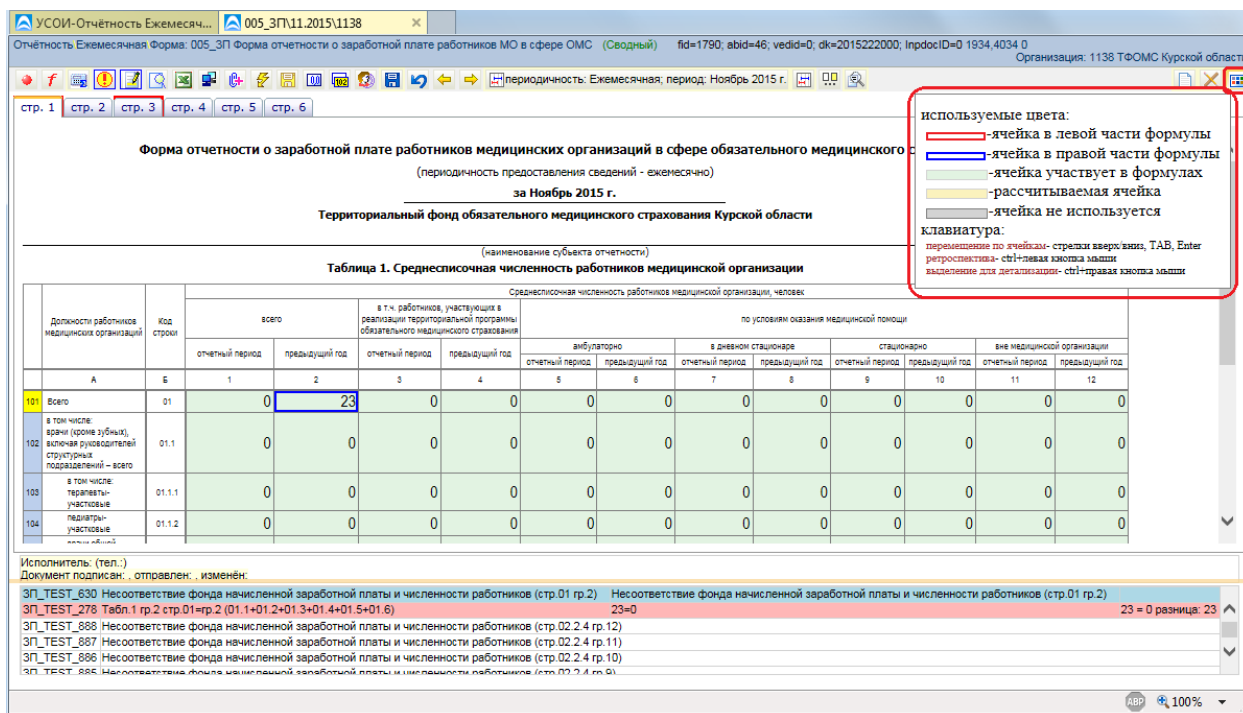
УСОИ-Отчётность Ежемесяч...
005_ЗП\11.2015\1138

Отчётность Ежемесячная Форма: 005_ЗП Форма отчетности о заработной плате работников МО в сфере ОМС (Сводный) fid=1790; abid=46; vedid=0; dk=2015222000; InpdocID=0 1934,4034 0
Организация: 1138 ТФОМС Курской облас

периодичность: Ежемесячная; период: Ноябрь 2015 г.

стр. 1 | стр. 2 | стр. 3 | стр. 4 | стр. 5 | стр. 6

Форма отчетности о заработной плате работников медицинских организаций в сфере обязательного медицинского с

(периодичность предоставления сведений - ежемесячно)

за Ноябрь 2015 г.

Территориальный фонд обязательного медицинского страхования Курской области

(наименование субъекта отчетности)

Таблица 1. Среднесписочная численность работников медицинской организации

используемые цвета:
-ячейка в левой части формулы
-ячейка в правой части формулы
-ячейка участвует в формулах
-рассчитываемая ячейка
-ячейка не используется
клавиатура:
перемещение по ячейкам- стрелки вверх/вниз, TAB, Enter
ретроспектива- ctrl+левая кнопка мыши
выделение для детализации- ctrl+правая кнопка мыши

| | Должности работников медицинских организаций | Код строки | Среднесписочная численность работников медицинской организации, человек: всего — отчетный период | всего — предыдущий год | в т.ч. работников, участвующих в реализации территориальной программы обязательного медицинского страхования — отчетный период | предыдущий год | амбулаторно — отчетный период | предыдущий год | в дневном стационаре — отчетный период | предыдущий год | стационарно — отчетный период | предыдущий год | вне медицинской организации — отчетный период | предыдущий год |
|---|---|---|---|---|---|---|---|---|---|---|---|---|---|---|
| | А | Б | 1 | 2 | 3 | 4 | 5 | 6 | 7 | 8 | 9 | 10 | 11 | 12 |
| 101 | Всего | 01 | 0 | 23 | 0 | 0 | 0 | 0 | 0 | 0 | 0 | 0 | 0 | 0 |
| 102 | в том числе: врачи (кроме зубных), включая руководителей структурных подразделений – всего | 01.1 | 0 | 0 | 0 | 0 | 0 | 0 | 0 | 0 | 0 | 0 | 0 | 0 |
| 103 | в том числе: терапевты-участковые | 01.1.1 | 0 | 0 | 0 | 0 | 0 | 0 | 0 | 0 | 0 | 0 | 0 | 0 |
| 104 | педиатры-участковые | 01.1.2 | 0 | 0 | 0 | 0 | 0 | 0 | 0 | 0 | 0 | 0 | 0 | 0 |

Исполнитель: (тел.:)
Документ подписан: , отправлен: , изменён:

ЗП_TEST_630 Несоответствие фонда начисленной заработной платы и численности работников (стр.01 гр.2) Несоответствие фонда начисленной заработной платы и численности работников (стр.01 гр.2)
ЗП_TEST_278 Табл.1 гр.2 стр.01=гр.2 (01.1+01.2+01.3+01.4+01.5+01.6) 23=0 23 = 0 разница: 23
ЗП_TEST_888 Несоответствие фонда начисленной заработной платы и численности работников (стр.02.2.4 гр.12)
ЗП_TEST_887 Несоответствие фонда начисленной заработной платы и численности работников (стр.02.2.4 гр.11)
ЗП_TEST_886 Несоответствие фонда начисленной заработной платы и численности работников (стр.02.2.4 гр.10)
ЗП_TEST_885 Несоответствие фонда начисленной заработной платы и численности работников (стр.02.2.4 гр.9)

100%